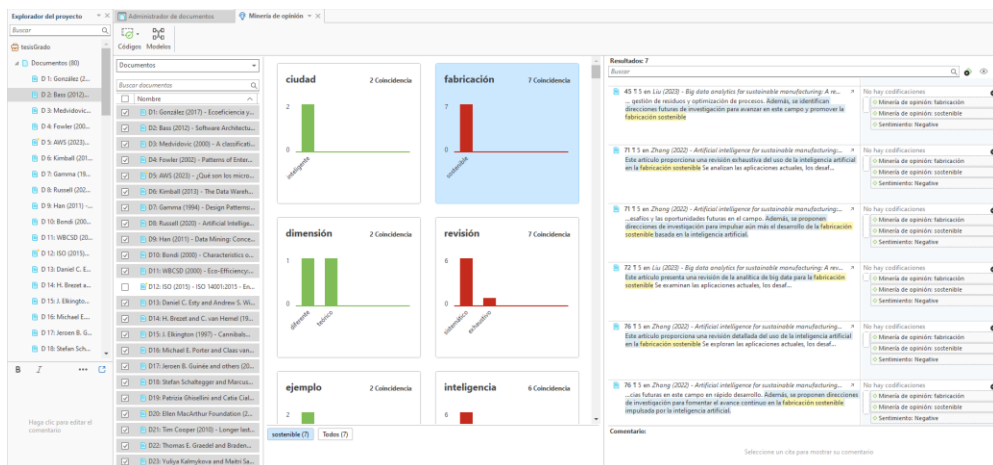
Explorador del proyecto

Buscar

tesisGrado

Documentos (80)

D 1: González (2...
D 2: Bass (2012)...
D 3: Medvidovic...
D 4: Fowler (200...
D 5: AWS (2023)...
D 6: Kimball (201...
D 7: Gamma (19...
D 8: Russell (202...
D 9: Han (2011) -...
D 10: Bondi (200...
D 11: WBCSD (20...
D 12: ISO (2015)...
D 13: Daniel C. E...
D 14: H. Brezet a...
D 15: J. Elkingto...
D 16: Michael E...
D 17: Jeroen B. G...
D 18: Stefan Sch...

B I ...

Haga clic para editar el comentario

Administrador de documentos | Minería de opinión ×

Códigos Modelos

Documentos

Buscar documentos

Nombre

D1: González (2017) - Ecoeficiencia y...
D2: Bass (2012) - Software Architectu...
D3: Medvidovic (2000) - A classificati...
D4: Fowler (2002) - Patterns of Enter...
D5: AWS (2023) - ¿Qué son los micro...
D6: Kimball (2013) - The Data Wareh...
D7: Gamma (1994) - Design Patterns:...
D8: Russell (2020) - Artificial Intellige...
D9: Han (2011) - Data Mining: Conce...
D10: Bondi (2000) - Characteristics o...
D11: WBCSD (2000) - Eco-Efficiency:...
D12: ISO (2015) - ISO 14001:2015 - En...
D13: Daniel C. Esty and Andrew S. Wi...
D14: H. Brezet and C. van Hemel (19...
D15: J. Elkington (1997) - Cannibals...
D16: Michael E. Porter and Claas van...
D17: Jeroen B. Guinée and others (20...
D18: Stefan Schaltegger and Marcus...
D19: Patrizia Ghisellini and Catia Cial...
D20: Ellen MacArthur Foundation (2...
D21: Tim Cooper (2010) - Longer last...
D22: Thomas E. Graedel and Braden...
D23: Yuliya Kalmykova and Madri Sa...

ciudad 2 Coincidencia
2
0
inteligente

fabricación 7 Coincidencia
7
0
sostenible

dimensión 2 Coincidencia
1
0
diferente tabrico

revisión 7 Coincidencia
6
0
sistemático exhaustivo

ejemplo 2 Coincidencia
2

inteligencia 6 Coincidencia

sostenible (7) Todos (7)

Resultados: 7

Buscar

45 ¶ 5 en Liu (2023) - Big data analytics for sustainable manufacturing: A re...
... gestión de residuos y optimización de procesos. Además, se identifican direcciones futuras de investigación para avanzar en este campo y promover la fabricación sostenible

No hay codificaciones
Minería de opinión: fabricación
Minería de opinión: sostenible
Sentimiento: Negative

71 ¶ 5 en Zhang (2022) - Artificial intelligence for sustainable manufacturing:...
Este artículo proporciona una revisión exhaustiva del uso de la inteligencia artificial en la fabricación sostenible Se analizan las aplicaciones actuales, los desaf...

No hay codificaciones
Minería de opinión: fabricación
Minería de opinión: sostenible
Sentimiento: Negative

71 ¶ 5 en Zhang (2022) - Artificial intelligence for sustainable manufacturing:...
...asafíos y las oportunidades futuras en el campo. Además, se proponen direcciones de investigación para impulsar aún más el desarrollo de la fabricación sostenible basada en la inteligencia artificial.

No hay codificaciones
Minería de opinión: fabricación
Minería de opinión: sostenible
Sentimiento: Negative

72 ¶ 5 en Liu (2023) - Big data analytics for sustainable manufacturing: A rev...
Este artículo presenta una revisión de la analítica de big data para la fabricación sostenible Se examinan las aplicaciones actuales, los desaf...

No hay codificaciones
Minería de opinión: fabricación
Minería de opinión: sostenible
Sentimiento: Negative

76 ¶ 5 en Zhang (2022) - Artificial intelligence for sustainable manufacturing:...
Este artículo proporciona una revisión detallada del uso de la inteligencia artificial en la fabricación sostenible Se exploran las aplicaciones actuales, los desaf...

No hay codificaciones
Minería de opinión: fabricación
Minería de opinión: sostenible
Sentimiento: Negative

76 ¶ 5 en Zhang (2022) - Artificial intelligence for sustainable manufacturing:...
...cías futuras en este campo en rápido desarrollo. Además, se proponen direcciones de investigación para fomentar el avance continuo en la fabricación sostenible impulsada por la inteligencia artificial.

No hay codificaciones
Minería de opinión: fabricación
Minería de opinión: sostenible
Sentimiento: Negative

Comentario:

Seleccione un cita para mostrar su comentario